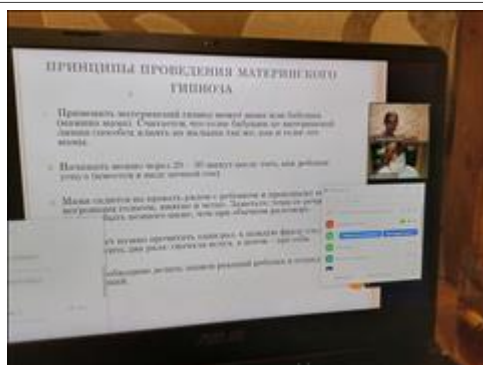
ПРИНЦИПЫ ПРОВЕДЕНИЯ МАТЕРИНСКОГО ГИПНОЗА

Применять материнский гипноз может мама или бабушка (желательно мама). Считается, что только бабушки по материнской линии способны влиять на малыша так же, как и если это мама.

Начинать можно через 20 – 30 минут после того, как ребенок уснул (засыпает и видит ночной сон).

Мама садится по правую руку от ребенка и произносит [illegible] негромким голосом, внятно и четко. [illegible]

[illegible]

ASUS